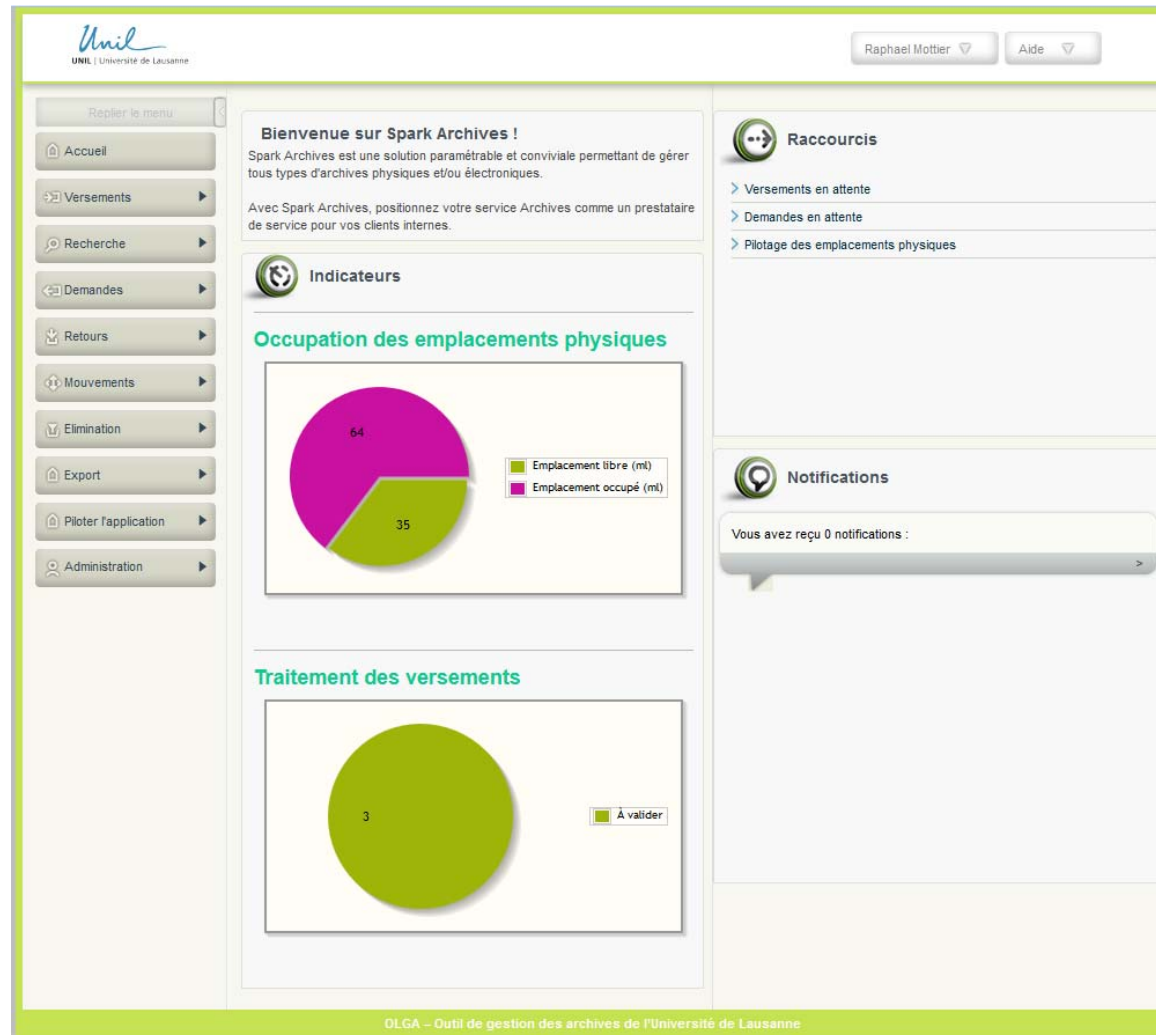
Unil
UNIL | Université de Lausanne

Raphael Mottier ▽
Aide ▽

Replier le menu
Accueil
Versements
Recherche
Demandes
Retours
Mouvements
Elimination
Export
Piloter l'application
Administration

Bienvenue sur Spark Archives !
Spark Archives est une solution paramétrable et conviviale permettant de gérer tous types d'archives physiques et/ou électroniques.

Avec Spark Archives, positionnez votre service Archives comme un prestataire de service pour vos clients internes.

Indicateurs

Occupation des emplacements physiques

64
35
Emplacement libre (ml)
Emplacement occupé (ml)

Traitement des versements

3
À valider

Raccourcis
Versements en attente
Demandes en attente
Pilotage des emplacements physiques

Notifications
Vous avez reçu 0 notifications :
>

OLGA – Outil de gestion des archives de l'Université de Lausanne